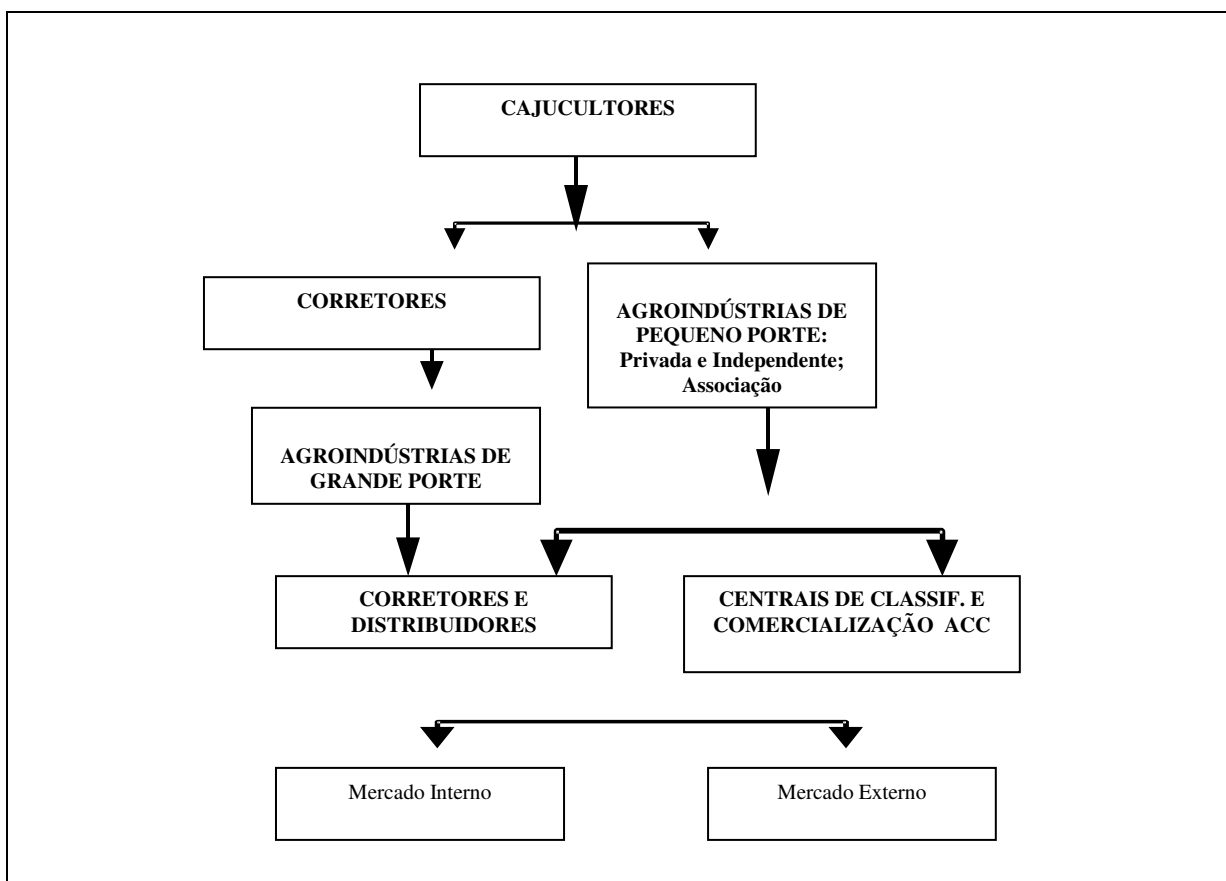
CAJUCULTORES

CORRETORES

AGROINDÚSTRIAS DE PEQUENO PORTE: Privada e Independente; Associação

AGROINDÚSTRIAS DE GRANDE PORTE

CORRETORES E DISTRIBUIDORES

CENTRAIS DE CLASSIF. E COMERCIALIZAÇÃO ACC

Mercado Interno

Mercado Externo